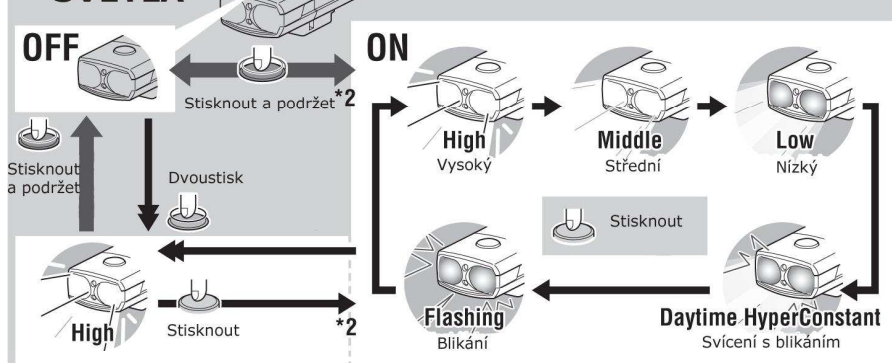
SVĚTLA

OFF

Stisknout a podržet *2

ON

High
Vysoký

Middle
Střední

Low
Nízký

Stisknout a podržet

Dvoustisk

Stisknout

High

Stisknout

*2

Flashing
Blikání

Daytime HyperConstant
Svícení s blikáním